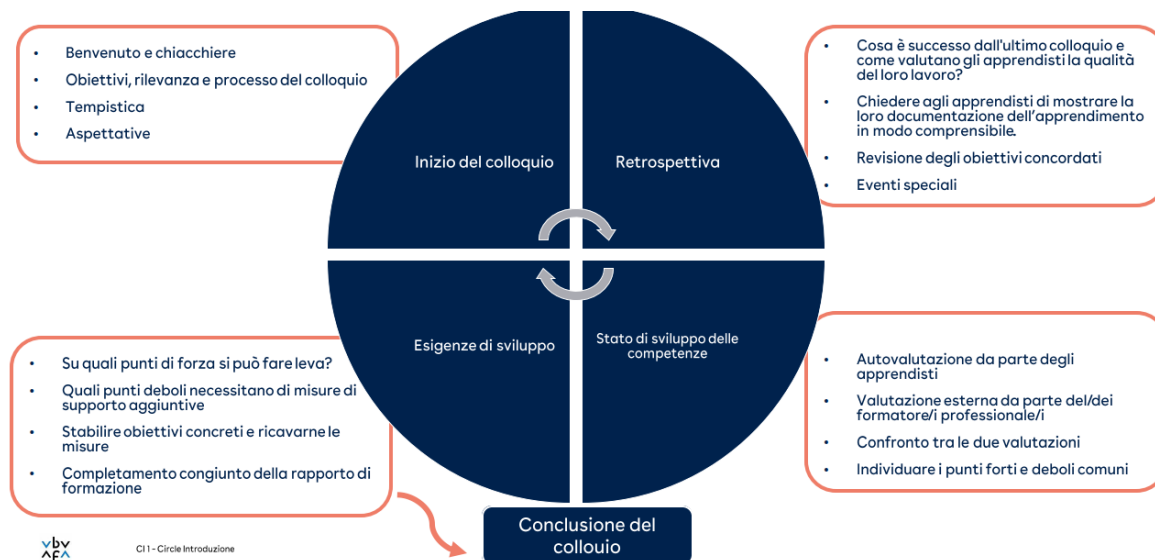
- Benvenuto e chiacchiere
- Obiettivi, rilevanza e processo del colloquio
- Tempistica
- Aspettative

Inizio del colloquio

Retrospettiva

- Cosa è successo dall'ultimo colloquio e come valutano gli apprendisti la qualità del loro lavoro?
- Chiedere agli apprendisti di mostrare la loro documentazione dell'apprendimento in modo comprensibile.
- Revisione degli obiettivi concordati
- Eventi speciali

Esigenze di sviluppo

Stato di sviluppo delle competenze

- Su quali punti di forza si può fare leva?
- Quali punti deboli necessitano di misure di supporto aggiuntive
- Stabilire obiettivi concreti e ricavarne le misure
- Completamento congiunto della rapporto di formazione

- Autovalutazione da parte degli apprendisti
- Valutazione esterna da parte del/dei formatore/i professionale/i
- Confronto tra le due valutazioni
- Individuare i punti forti e deboli comuni

Conclusione del collouio

ybv
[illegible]

CI 1 - Circle Introduzione